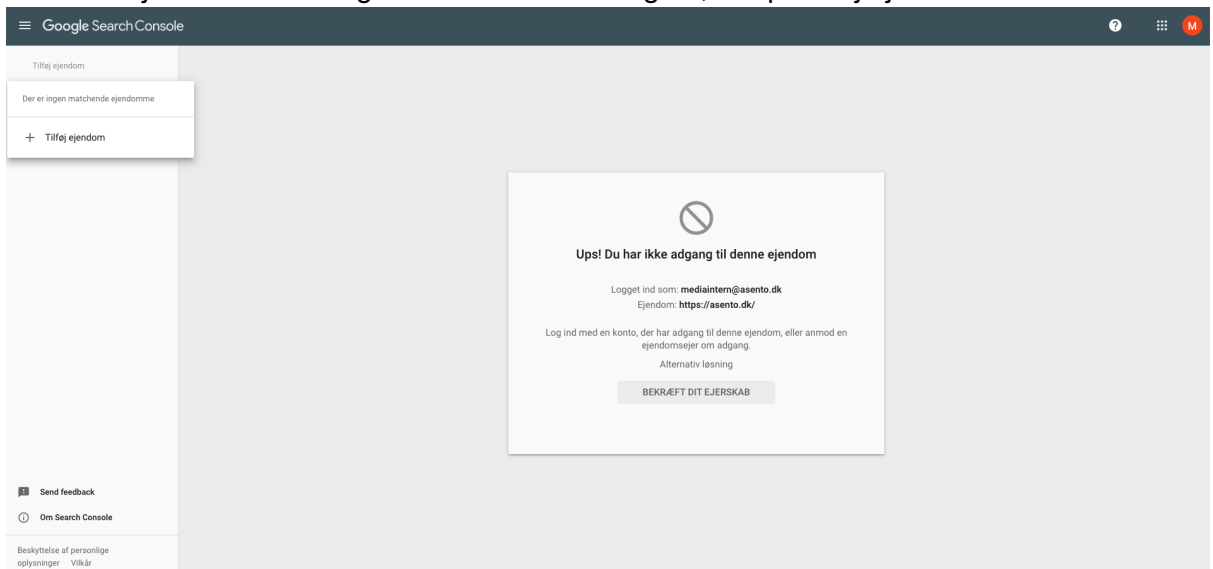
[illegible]

Google Search Console

M

Tilføj ejendom

Der er ingen matchende ejendomme

+ Tilføj ejendom

Ups! Du har ikke adgang til denne ejendom

Logget ind som: mediaintern@asento.dk
Ejendom: https://asento.dk/

Log ind med en konto, der har adgang til denne ejendom, eller anmod en ejendomsejer om adgang.

Alternativ løsning

BEKRÆFT DIT EJERSKAB

Send feedback

Om Search Console

Beskyttelse af personlige oplysninger Vilkår